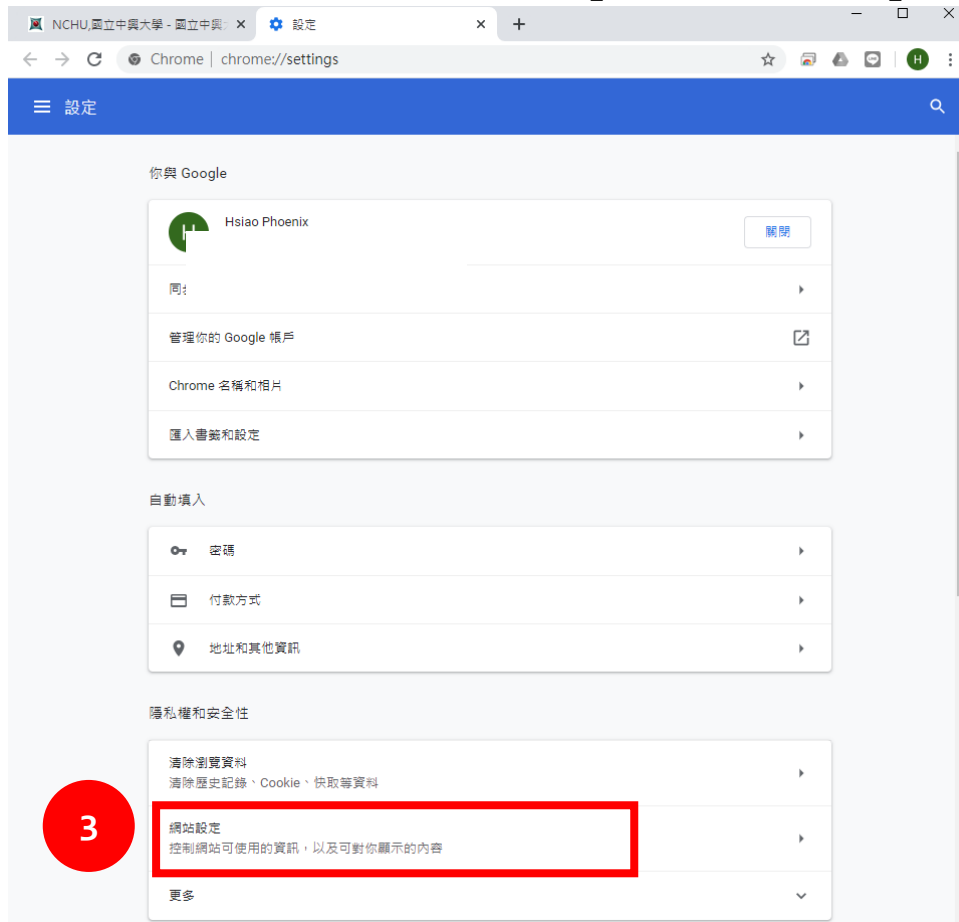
NCHU,國立中興大學 - 國立中興
設定
Chrome | chrome://settings
H
設定

你與 Google

H
Hsiao Phoenix
關閉

同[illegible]

管理你的 Google 帳戶

Chrome 名稱和相片

匯入書籤和設定

自動填入

密碼

付款方式

地址和其他資訊

隱私權和安全性

清除瀏覽資料
清除歷史記錄、Cookie、快取等資料

3

網站設定
控制網站可使用的資訊，以及可對你顯示的內容

更多